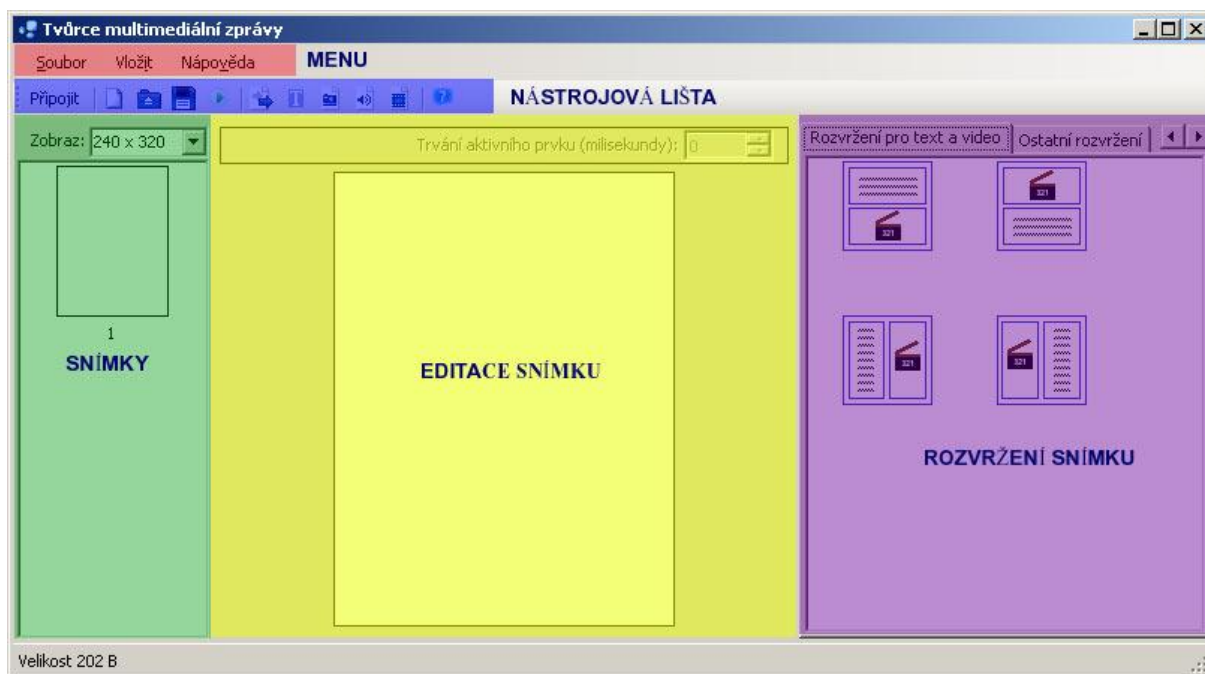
Tvůrce multimediální zprávy

Soubor Vložit Nápověda MENU

Připojit NÁSTROJOVÁ LIŠTA

Zobraz: 240 x 320

Trvání aktivního prvku (milisekundy): 0

Rozvržení pro text a video Ostatní rozvržení

1

SNÍMKY

EDITACE SNÍMKU

321

321

321

321

ROZVRŽENÍ SNÍMKU

Velikost 202 B